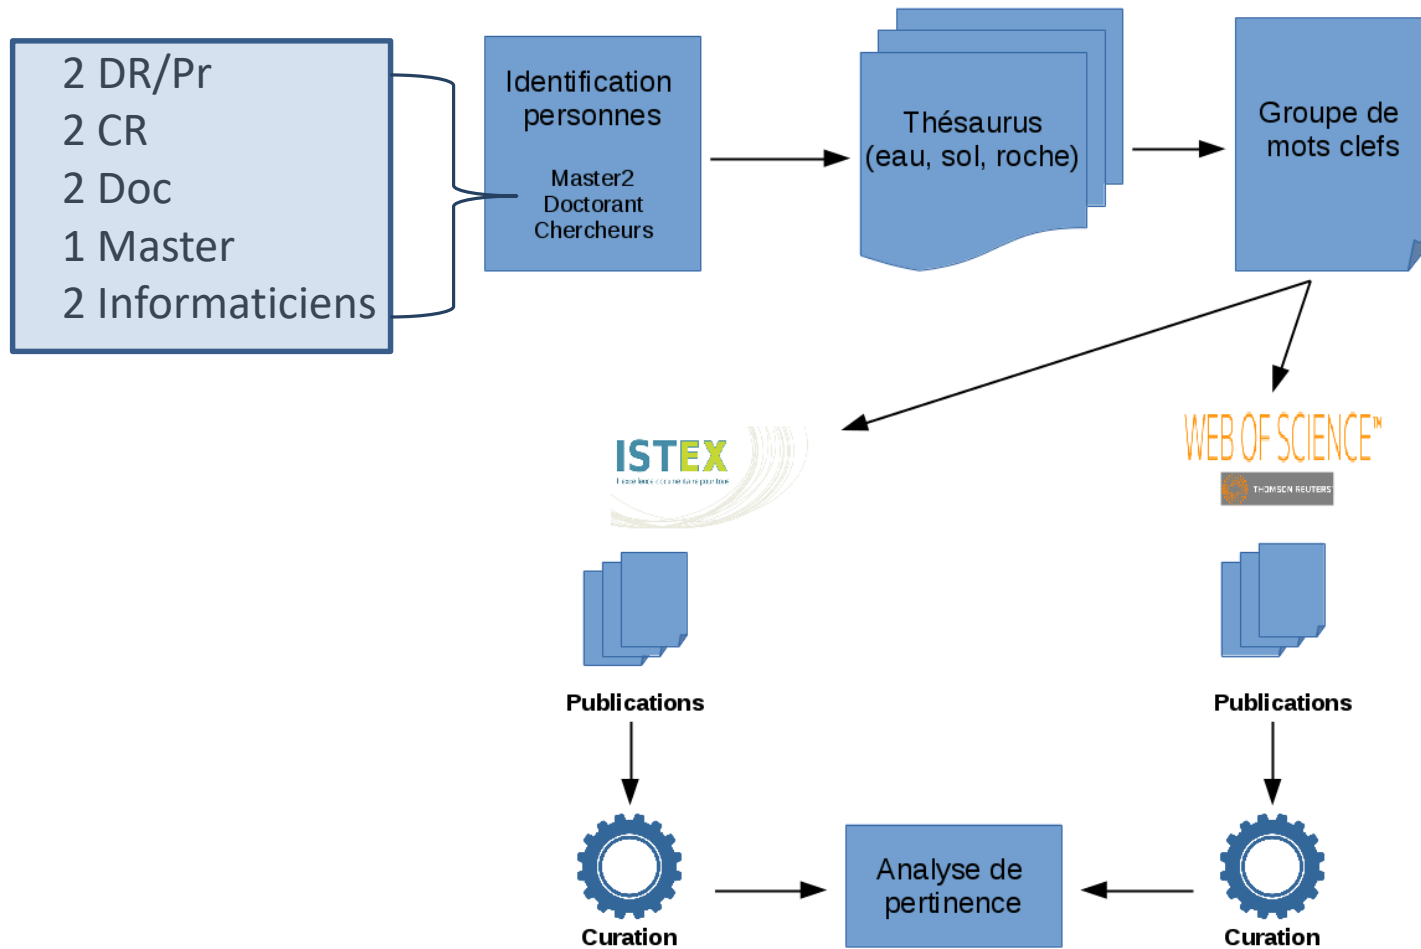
2 DR/Pr
2 CR
2 Doc
1 Master
2 Informaticiens

Identification personnes

Master2
Doctorant
Chercheurs

Thésaurus
(eau, sol, roche)

Groupe de mots clefs

ISTEX
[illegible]

WEB OF SCIENCE™
THOMSON REUTERS

Publications

Publications

Curation

Analyse de pertinence

Curation